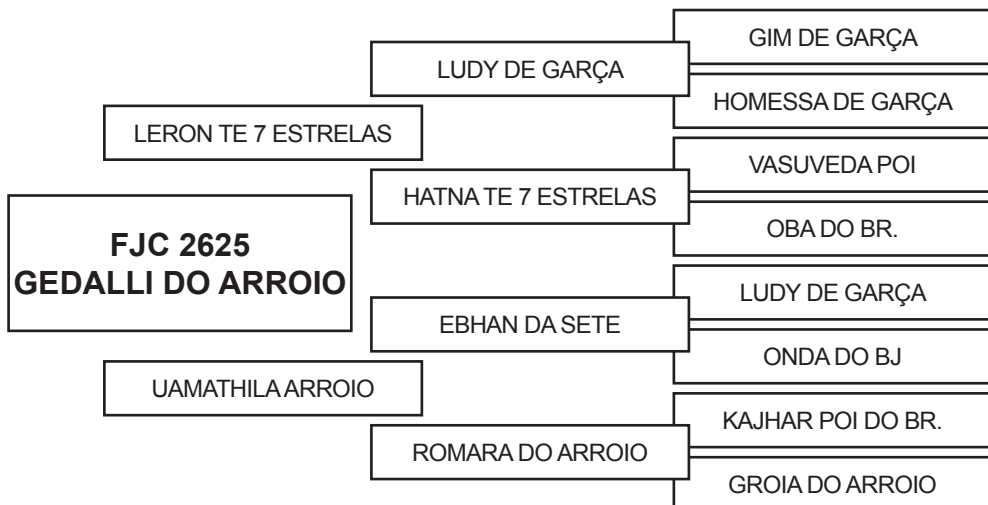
FJC 2625
GEDALLI DO ARROIO

LERON TE 7 ESTRELAS

LUDY DE GARÇA

GIM DE GARÇA

HOMESSA DE GARÇA

HATNA TE 7 ESTRELAS

VASUVEDA POI

OBA DO BR.

UAMATHILA ARROIO

EBHAN DA SETE

LUDY DE GARÇA

ONDA DO BJ

ROMARA DO ARROIO

KAJHAR POI DO BR.

GROIA DO ARROIO